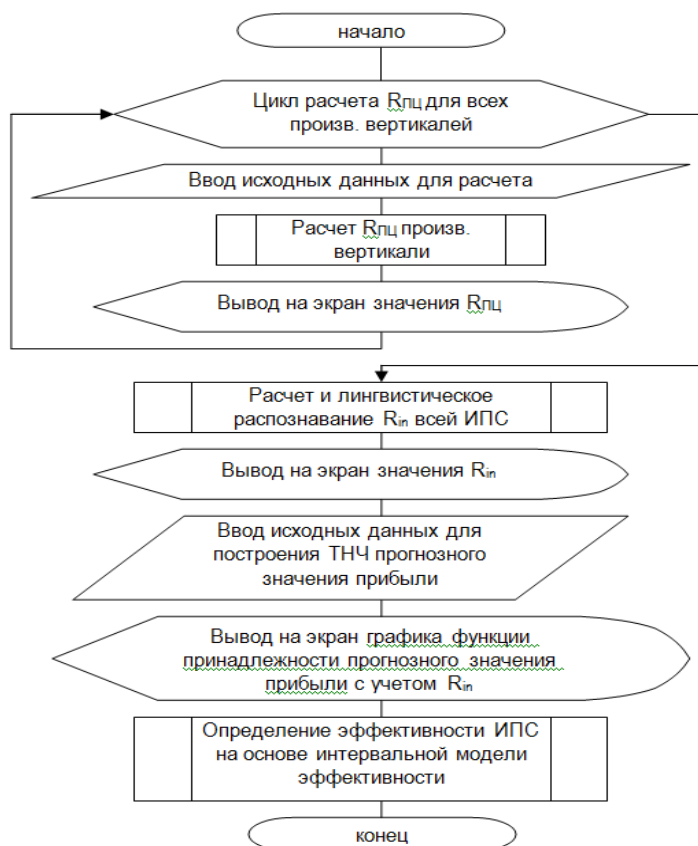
начало

Цикл расчета $R_{ПЦ}$ для всех произв. вертикалей

Ввод исходных данных для расчета

Расчет $R_{ПЦ}$ произв. вертикали

Вывод на экран значения $R_{ПЦ}$

Расчет и лингвистическое распознавание $R_{in}$ всей ИПС

Вывод на экран значения $R_{in}$

Ввод исходных данных для построения ТНЧ прогнозного значения прибыли

Вывод на экран графика функции принадлежности прогнозного значения прибыли с учетом $R_{in}$

Определение эффективности ИПС на основе интервальной модели эффективности

конец